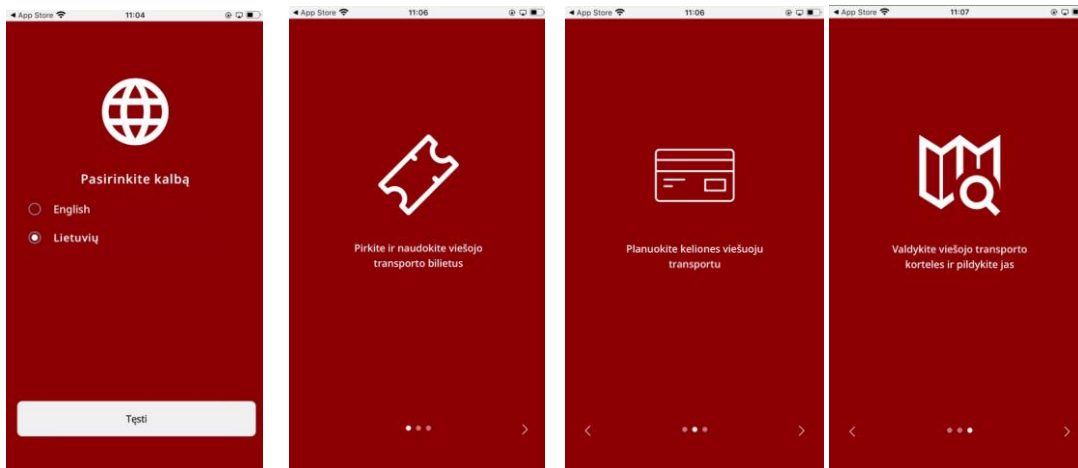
◀ App Store 11:04

Pasirinkite kalbą

English

Lietuvių

Tęsti

◀ App Store 11:06

Pirkite ir naudokite viešojo transporto bilietus

›

◀ App Store 11:06

Planuokite keliones viešuoju transportu

‹ ›

◀ App Store 11:07

Valdykite viešojo transporto korteles ir pildykite jas

‹ ›